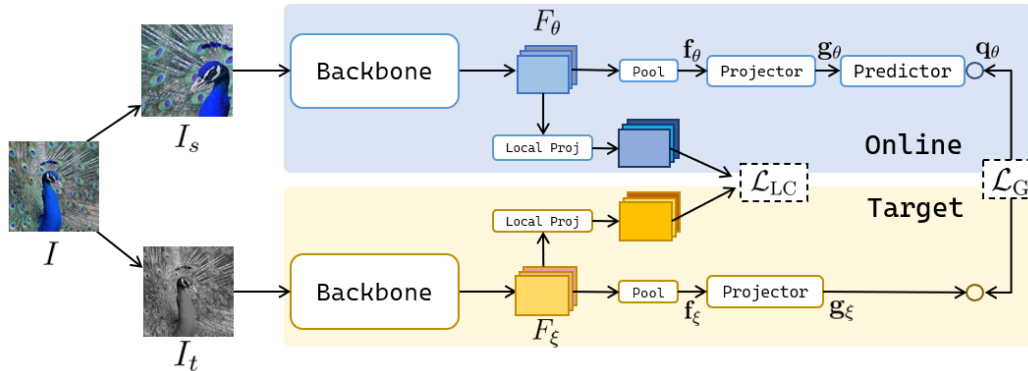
$I_s$

$I$

$I_t$

Backbone

$F_\theta$

Pool

$\mathbf{f}_\theta$

Projector

$\mathbf{g}_\theta$

Predictor

$\mathbf{q}_\theta$

Local Proj

Online

$\mathcal{L}_{\text{LC}}$

$\mathcal{L}_{\text{G}}$

Target

Local Proj

Backbone

$F_\xi$

Pool

$\mathbf{f}_\xi$

Projector

$\mathbf{g}_\xi$